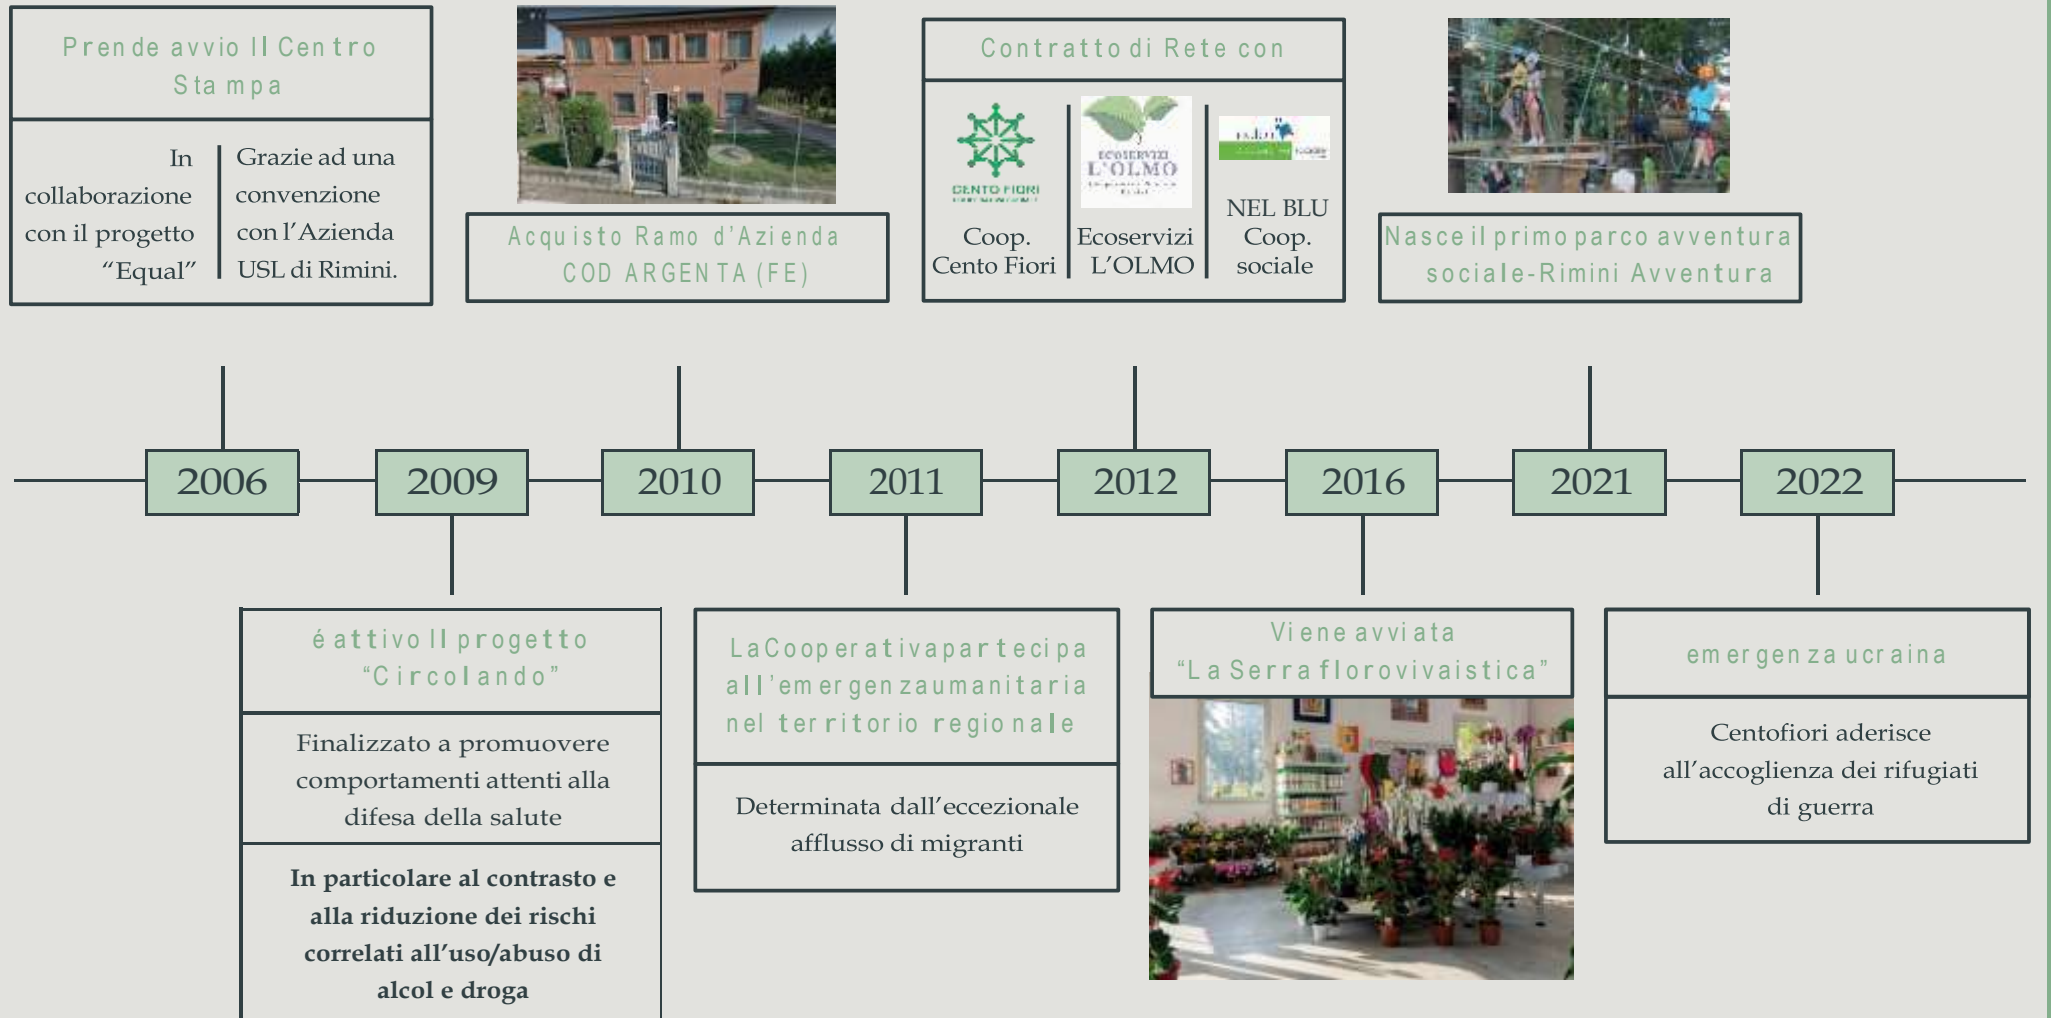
Prende avvio Il Centro Stampa

In collaborazione con il progetto "Equal"

Grazie ad una convenzione con l'Azienda USL di Rimini.

Acquisto Ramo d'Azienda COD ARGENTA (FE)

Contratto di Rete con

CENTO FIORI

Coop. Cento Fiori

ECOSERVIZI L'OLMO

Ecoservizi L'OLMO

NEL BLU Coop. sociale

Nasce il primo parco avventura sociale-Rimini Avventura

2006

2009

2010

2011

2012

2016

2021

2022

é attivo Il progetto "Circolando"

Finalizzato a promuovere comportamenti attenti alla difesa della salute

**In particolare al contrasto e alla riduzione dei rischi correlati all'uso/abuso di alcol e droga**

La Cooperativa partecipa all'emergenza umanitaria nel territorio regionale

Determinata dall'eccezionale afflusso di migranti

Viene avviata "La Serra florovivaistica"

emergenza ucraina

Centofiori aderisce all'accoglienza dei rifugiati di guerra